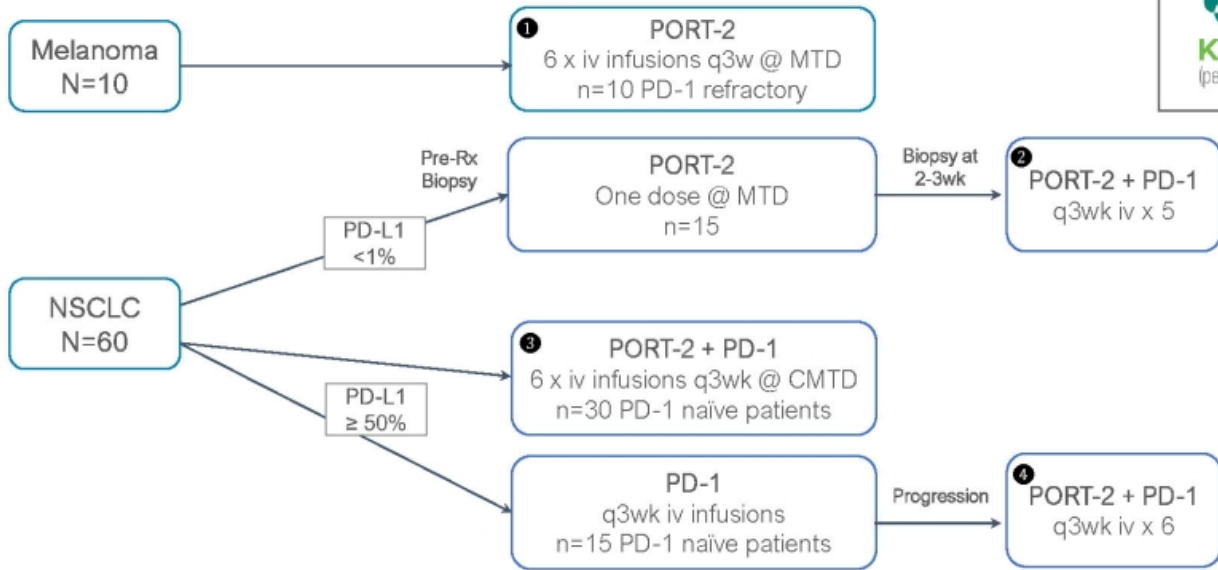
Melanoma
N=10

❶ PORT-2
6 x iv infusions q3w @ MTD
n=10 PD-1 refractory

K
(pe

Pre-Rx
Biopsy

PORT-2
One dose @ MTD
n=15

Biopsy at
2-3wk

❷ PORT-2 + PD-1
q3wk iv x 5

PD-L1
<1%

NSCLC
N=60

❸ PORT-2 + PD-1
6 x iv infusions q3wk @ CMTD
n=30 PD-1 naïve patients

PD-L1
≥ 50%

PD-1
q3wk iv infusions
n=15 PD-1 naïve patients

Progression

❹ PORT-2 + PD-1
q3wk iv x 6